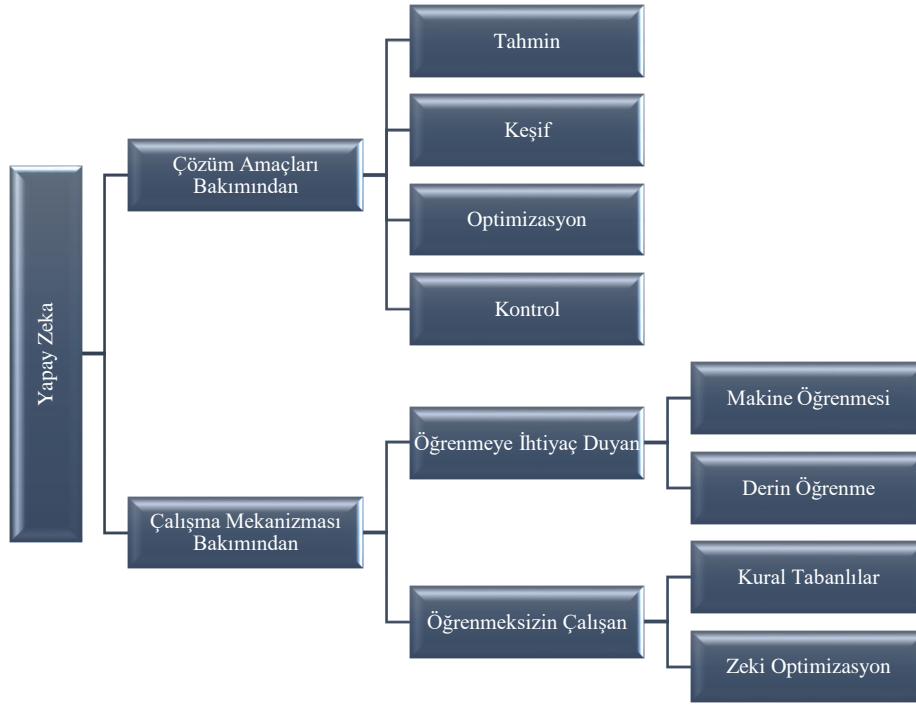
Yapay Zeka

Çözüm Amaçları Bakımından

Tahmin

Keşif

Optimizasyon

Kontrol

Çalışma Mekanizması Bakımından

Öğrenmeye İhtiyaç Duyan

Makine Öğrenmesi

Derin Öğrenme

Öğrenmeksizin Çalışan

Kural Tabanlılar

Zeki Optimizasyon